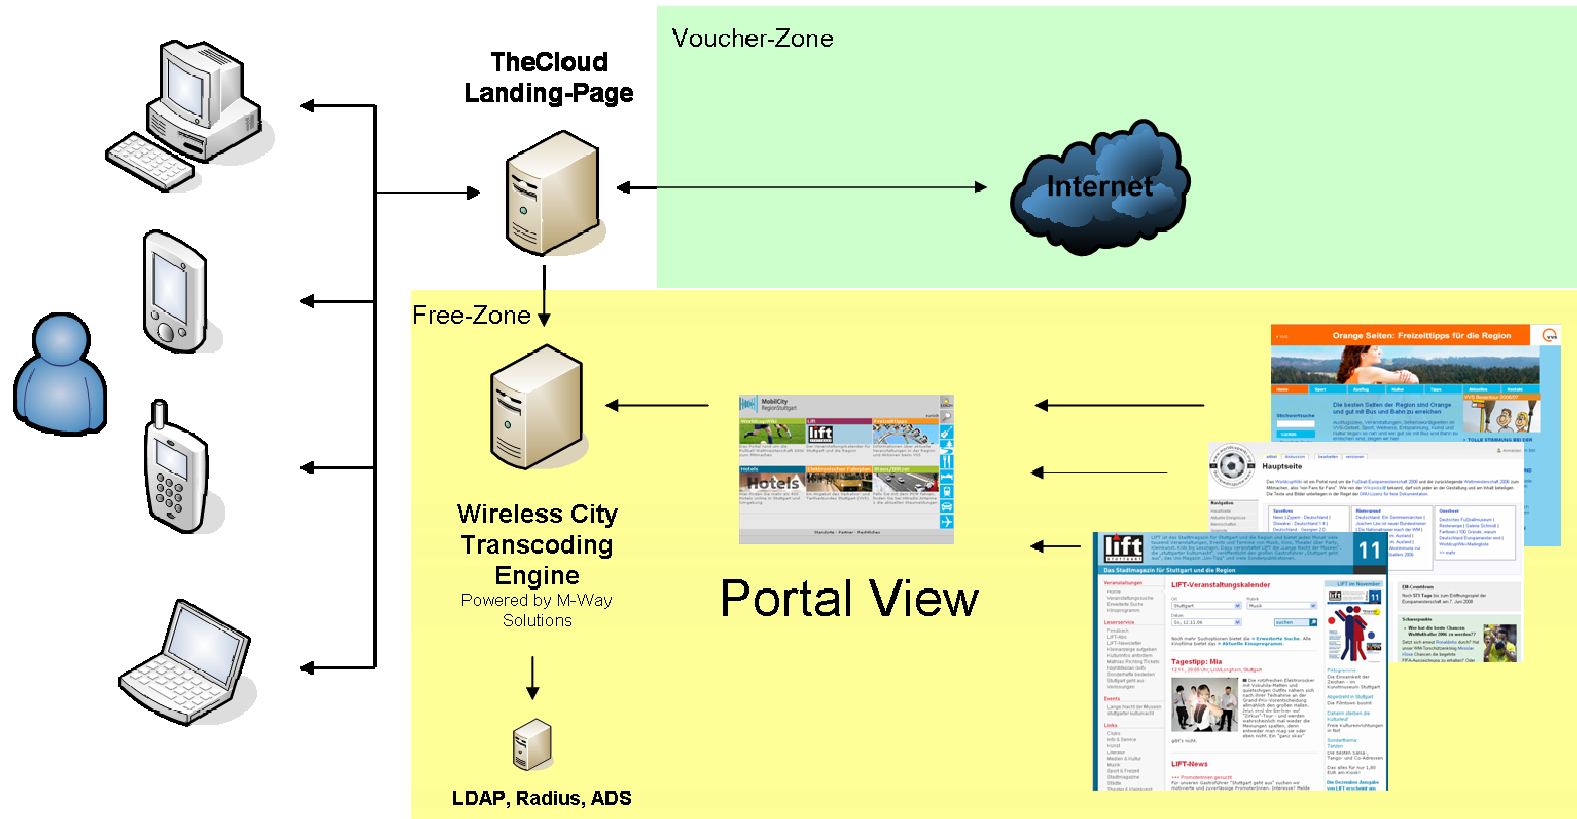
TheCloud Landing-Page

Voucher-Zone

Internet

Free-Zone

Wireless City Transcoding Engine
Powered by M-Way Solutions

Portal View

LDAP, Radius, ADS

MobilCity: RegionStuttgart

Hotels

Orange Seiten: Freizeittipps für die Region

Hauptseite

lift

11

LIFT-Veranstaltungskalender

Tagestipp: Mia

LIFT-News